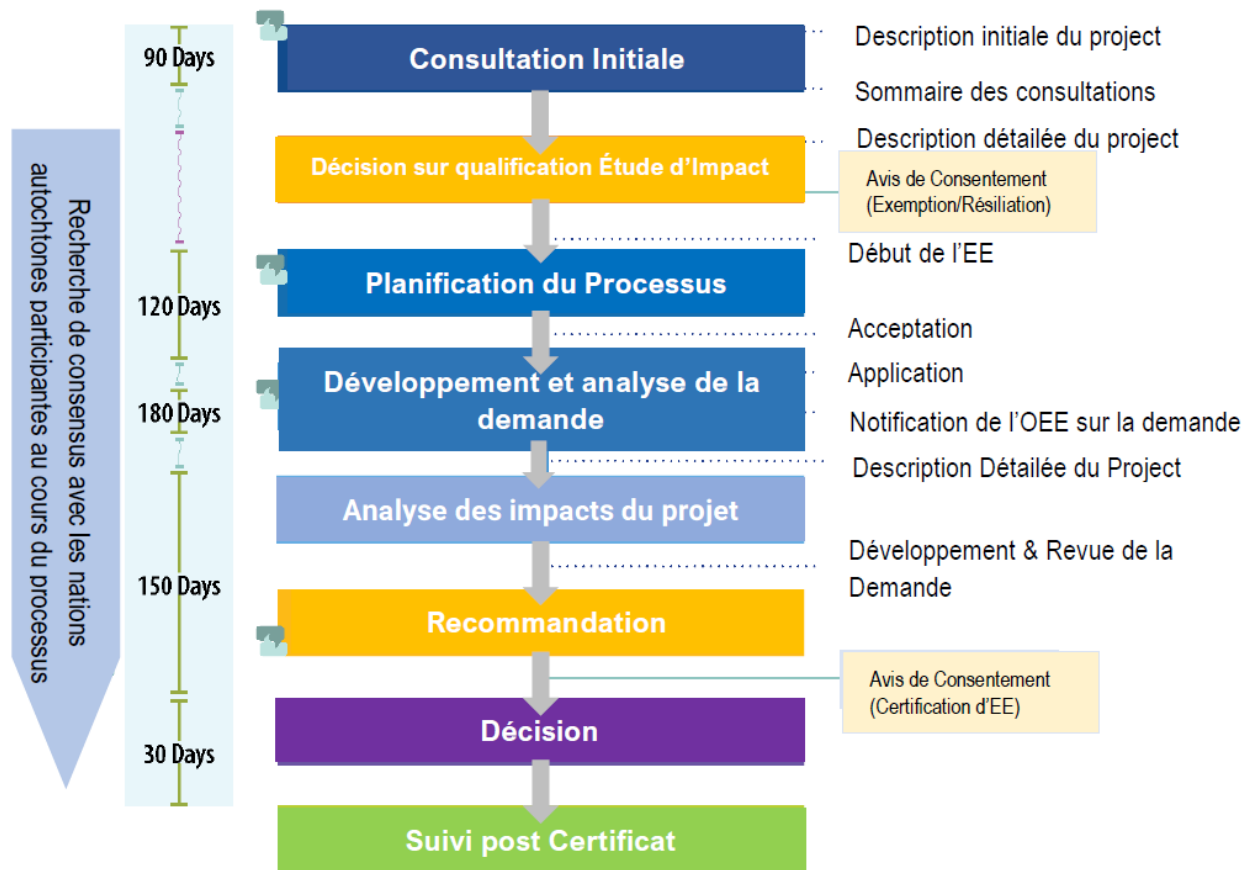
Recherche de consensus avec les nations autochtones participantes au cours du processus

90 Days

120 Days

180 Days

150 Days

30 Days

Consultation Initiale

Description initiale du project

Sommaire des consultations

Description détailée du project

Décision sur qualification Étude d'Impact

Avis de Consentement (Exemption/Résiliation)

Début de l'EE

Planification du Processus

Acceptation

Application

Développement et analyse de la demande

Notification de l'OEE sur la demande

Description Détailée du Project

Analyse des impacts du projet

Développement & Revue de la Demande

Recommandation

Avis de Consentement (Certification d'EE)

Décision

Suivi post Certificat